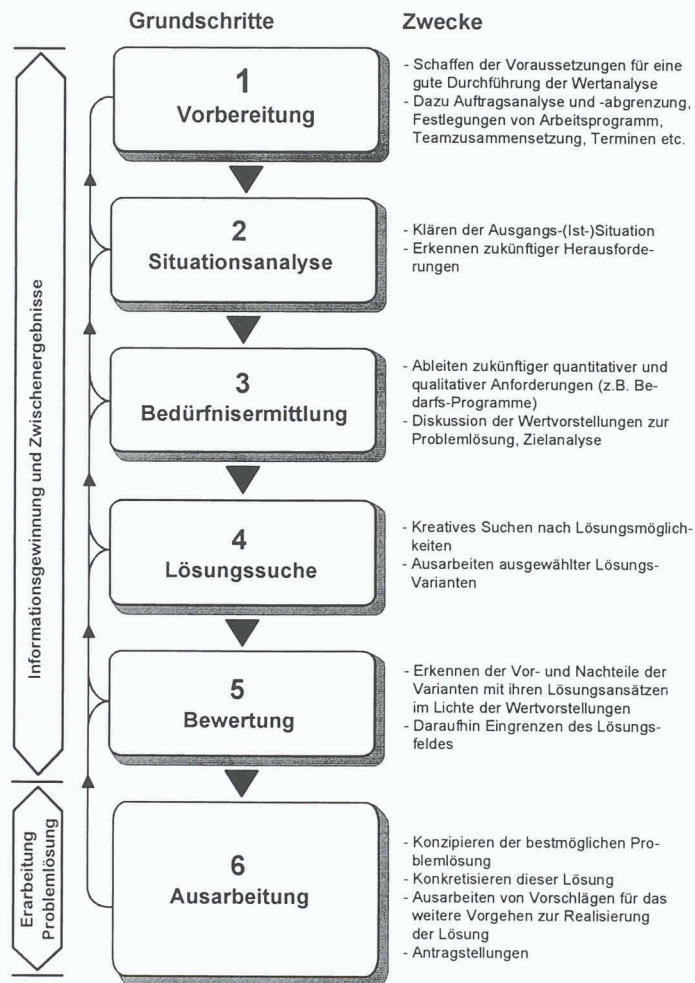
Grundschritte

Zwecke

Informationsgewinnung und Zwischenergebnisse

1
Vorbereitung

- Schaffen der Voraussetzungen für eine gute Durchführung der Wertanalyse
- Dazu Auftragsanalyse und -abgrenzung, Festlegungen von Arbeitsprogramm, Teamzusammensetzung, Terminen etc.

2
Situationsanalyse

- Klären der Ausgangs-(Ist-)Situation
- Erkennen zukünftiger Herausforderungen

3
Bedürfnisermittlung

- Ableiten zukünftiger quantitativer und qualitativer Anforderungen (z.B. Bedarfs-Programme)
- Diskussion der Wertvorstellungen zur Problemlösung, Zielanalyse

4
Lösungssuche

- Kreatives Suchen nach Lösungsmöglichkeiten
- Ausarbeiten ausgewählter Lösungs-Varianten

5
Bewertung

- Erkennen der Vor- und Nachteile der Varianten mit ihren Lösungsansätzen im Lichte der Wertvorstellungen
- Daraufhin Eingrenzen des Lösungsfeldes

Erarbeitung Problemlösung

6
Ausarbeitung

- Konzipieren der bestmöglichen Problemlösung
- Konkretisieren dieser Lösung
- Ausarbeiten von Vorschlägen für das weitere Vorgehen zur Realisierung der Lösung
- Antragstellungen